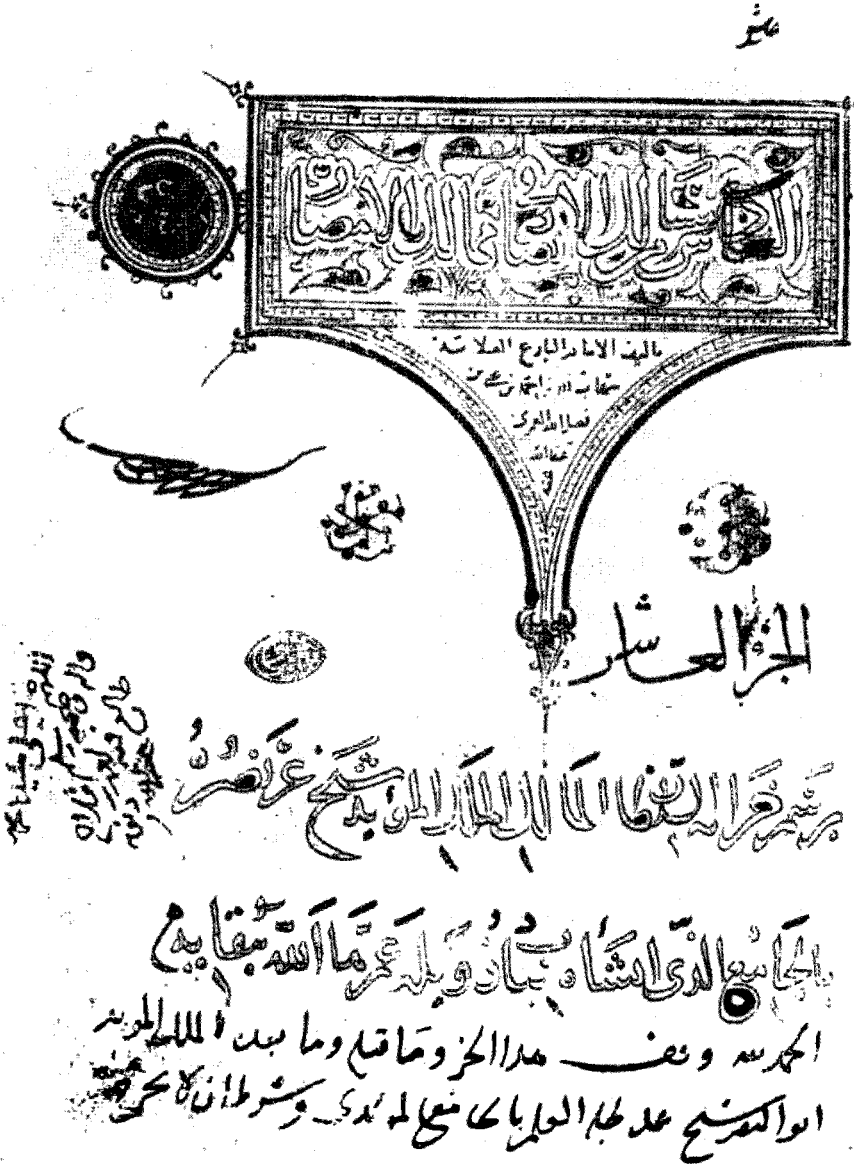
عاشر

الكاسر سالك الامم في مالك الامصار

تاليف الامام البارع العلامة شهاب الدين ابي العباس احمد بن يحيى بن فضل الله العمري عفا الله عنه

الجزء العاشر

برسم خزانة السلطان الملك المؤيد شيخ عز نصره

بالجامع الذي انشأه بباب زويلة عمره الله ببقائه

الحمد لله وقف هذا الجزء وما قبله وما بعده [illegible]

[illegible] على طلبة العلم بالجامع المؤيدي وشرط ان لا يخرج

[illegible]